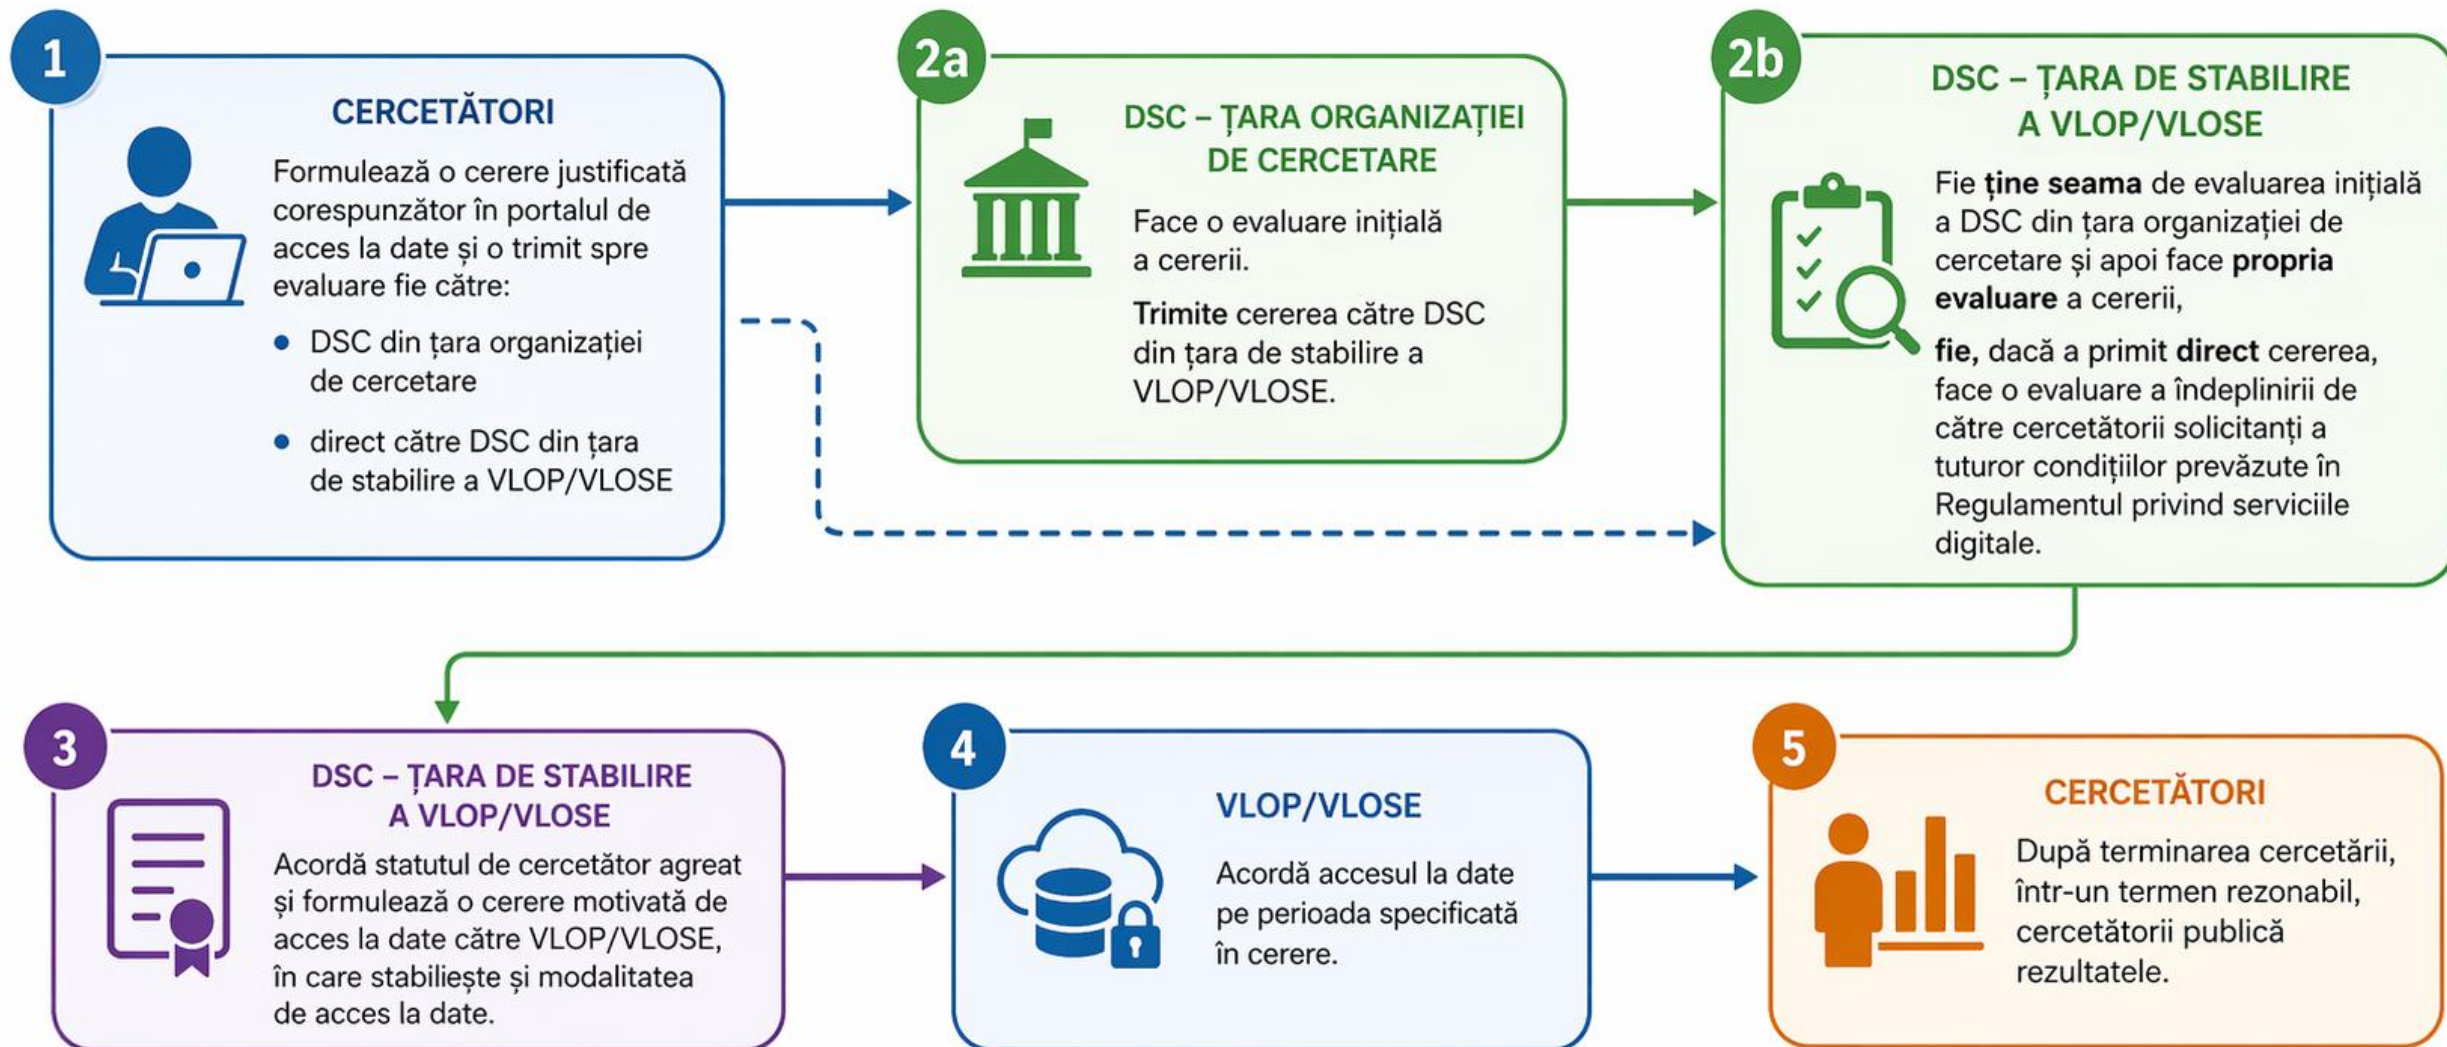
1

CERCETĂTORI

Formulează o cerere justificată corespunzător în portalul de acces la date și o trimit spre evaluare fie către:

- DSC din țara organizației de cercetare
- direct către DSC din țara de stabilire a VLOP/VLOSE

2a

DSC – ȚARA ORGANIZAȚIEI DE CERCETARE

Face o evaluare inițială a cererii.

Trimite cererea către DSC din țara de stabilire a VLOP/VLOSE.

2b

DSC – ȚARA DE STABILIRE A VLOP/VLOSE

Fie ține seama de evaluarea inițială a DSC din țara organizației de cercetare și apoi face propria evaluare a cererii,

fie, dacă a primit direct cererea, face o evaluare a îndeplinirii de către cercetătorii solicitanți a tuturor condițiilor prevăzute în Regulamentul privind serviciile digitale.

3

DSC – ȚARA DE STABILIRE A VLOP/VLOSE

Acordă statutul de cercetător agreat și formulează o cerere motivată de acces la date către VLOP/VLOSE, în care stabilește și modalitatea de acces la date.

4

VLOP/VLOSE

Acordă accesul la date pe perioada specificată în cerere.

5

CERCETĂTORI

După terminarea cercetării, într-un termen rezonabil, cercetătorii publică rezultatele.